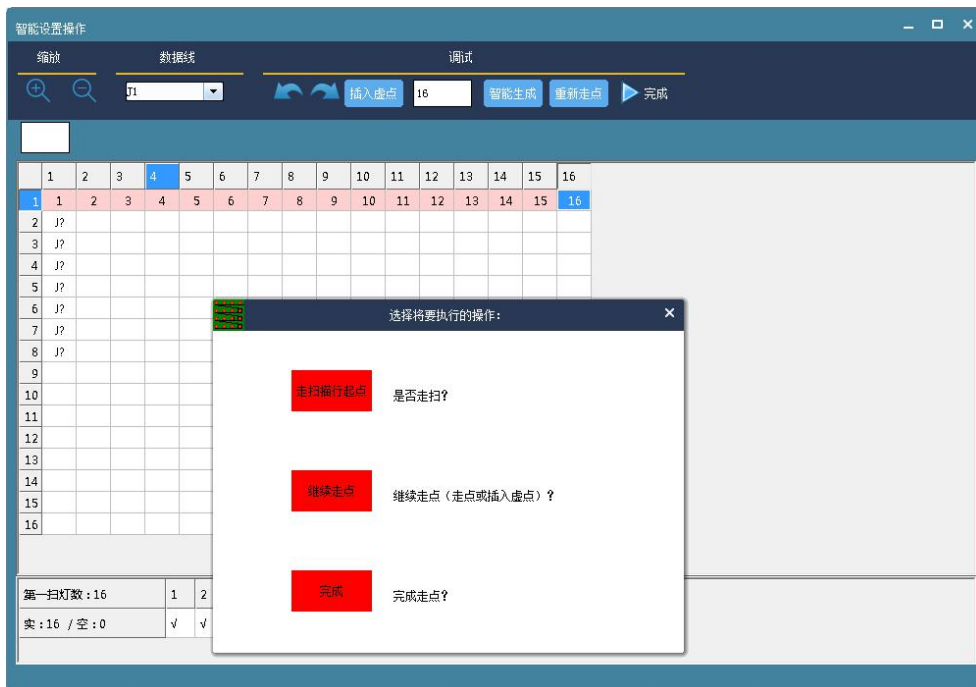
智能设置操作

缩放

数据线

调试

J1

插入虚点

16

智能生成

重新走点

完成

| | 1 | 2 | 3 | 4 | 5 | 6 | 7 | 8 | 9 | 10 | 11 | 12 | 13 | 14 | 15 | 16 |
|---|---|---|---|---|---|---|---|---|---|---|---|---|---|---|---|---|
| 1 | 1 | 2 | 3 | 4 | 5 | 6 | 7 | 8 | 9 | 10 | 11 | 12 | 13 | 14 | 15 | 16 |
| 2 | J? | | | | | | | | | | | | | | | |
| 3 | J? | | | | | | | | | | | | | | | |
| 4 | J? | | | | | | | | | | | | | | | |
| 5 | J? | | | | | | | | | | | | | | | |
| 6 | J? | | | | | | | | | | | | | | | |
| 7 | J? | | | | | | | | | | | | | | | |
| 8 | J? | | | | | | | | | | | | | | | |
| 9 | | | | | | | | | | | | | | | | |
| 10 | | | | | | | | | | | | | | | | |
| 11 | | | | | | | | | | | | | | | | |
| 12 | | | | | | | | | | | | | | | | |
| 13 | | | | | | | | | | | | | | | | |
| 14 | | | | | | | | | | | | | | | | |
| 15 | | | | | | | | | | | | | | | | |
| 16 | | | | | | | | | | | | | | | | |

第一扫灯数：16 | 1 | 2
实：16 / 空：0 | √ | √

选择将要执行的操作：

走扫描行起点
是否走扫？

继续走点
继续走点（走点或插入虚点）？

完成
完成走点？